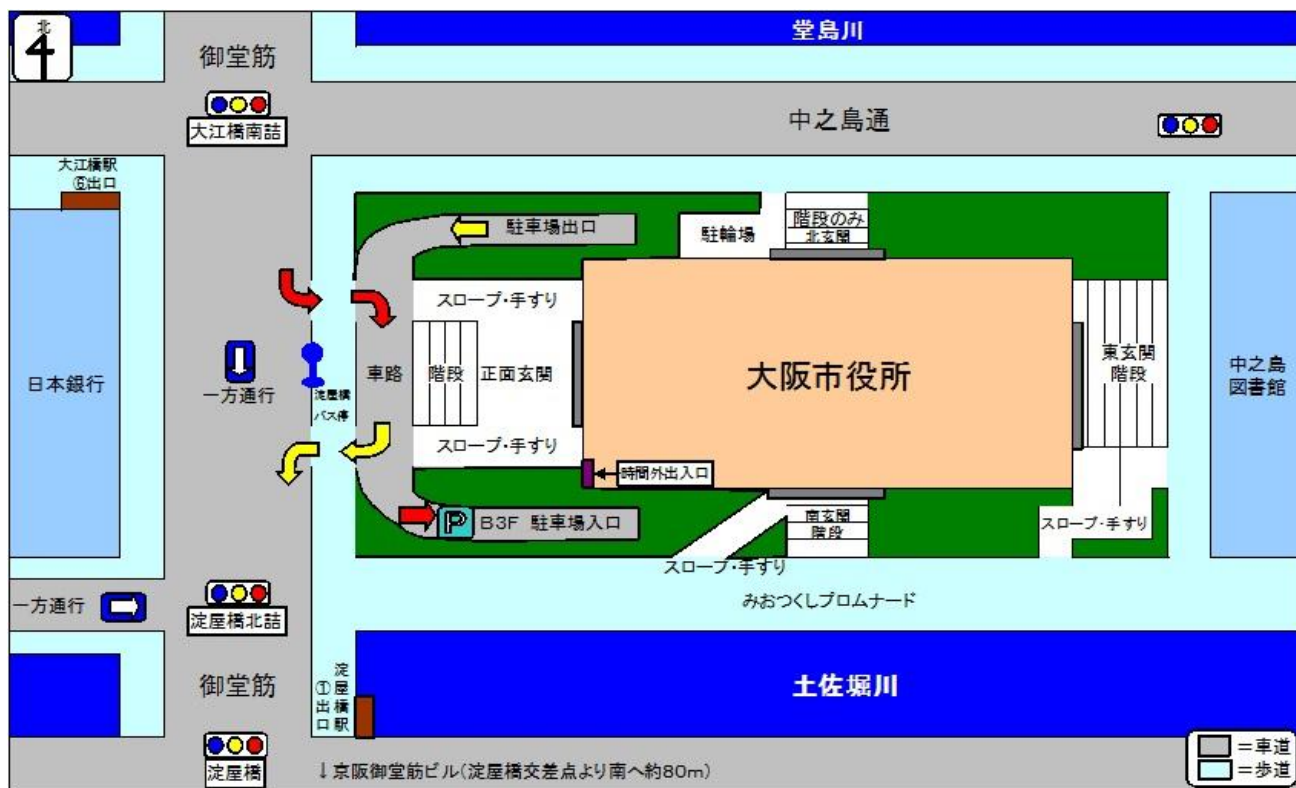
北

堂島川

御堂筋

大江橋南詰

中之島通

大江橋駅
⑥出口

駐車場出口

駐輪場

階段のみ
北玄関

スロープ･手すり

日本銀行

一方通行

淀屋橋
バス停

車路

階段

正面玄関

大阪市役所

東玄関
階段

中之島
図書館

スロープ･手すり

時間外出入口

B3F 駐車場入口

南玄関
階段

スロープ･手すり

スロープ･手すり

一方通行

淀屋橋北詰

みおつくしプロムナード

御堂筋

淀屋橋駅
①出口

土佐堀川

淀屋橋

↓京阪御堂筋ビル(淀屋橋交差点より南へ約80m)

＝車道
＝歩道